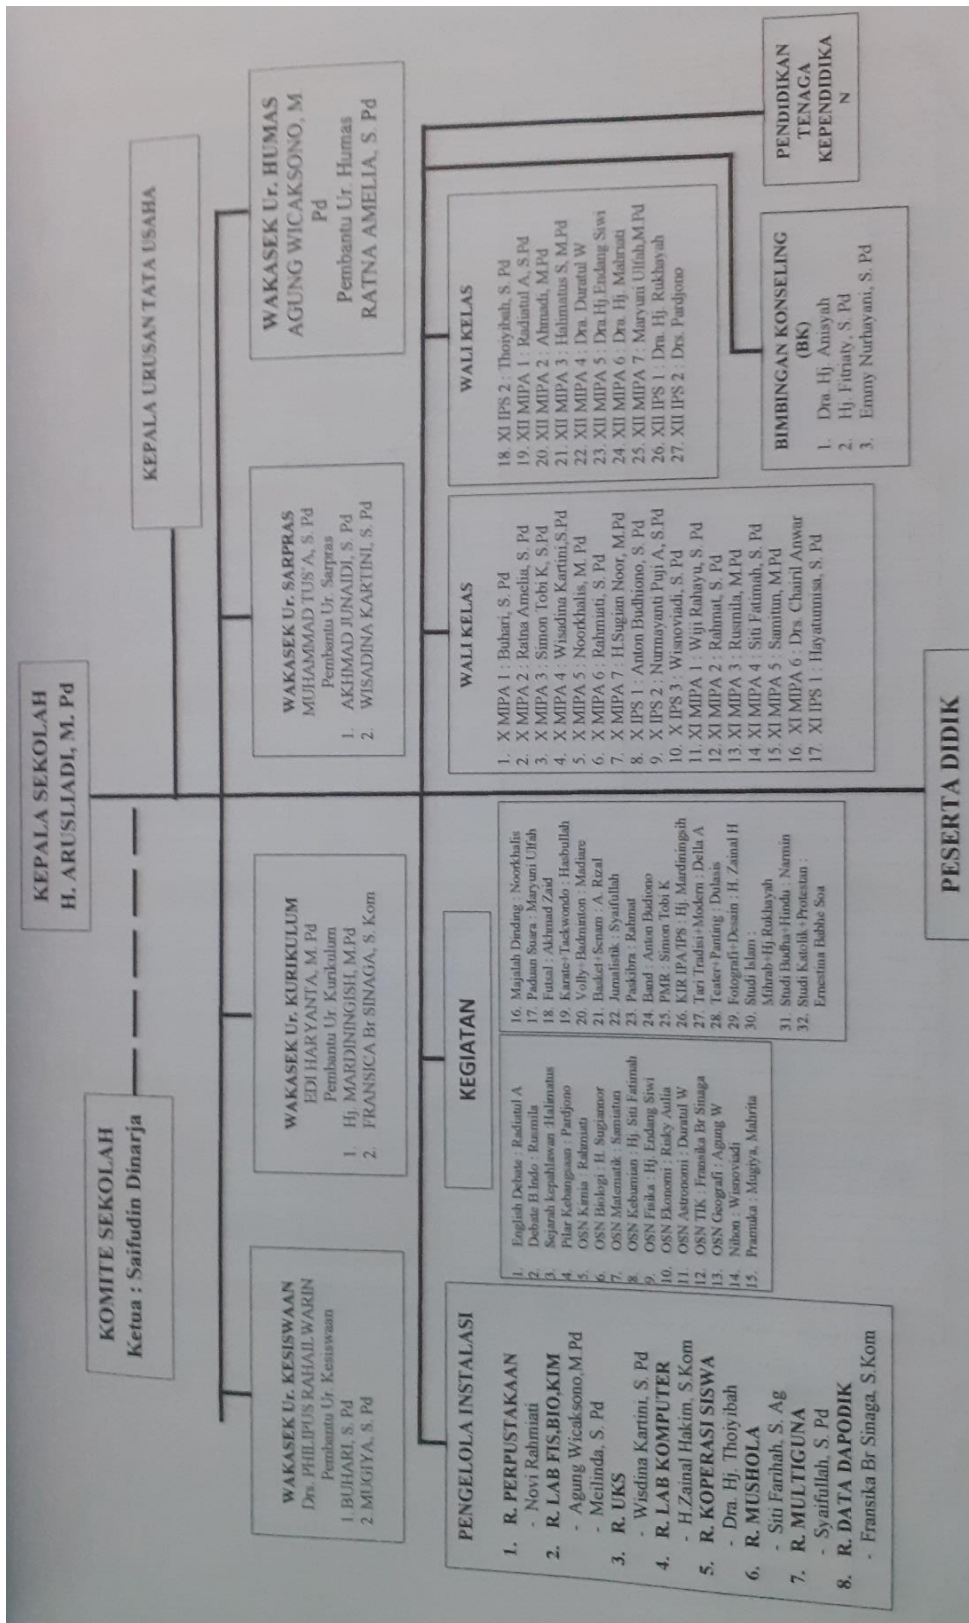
KEPALA SEKOLAH
H. ARUSLIADI, M. Pd

KOMITE SEKOLAH
Ketua : Saifudin Dinarja

KEPALA URUSAN TATA USAHA

WAKASEK Ur. KESISWAAN
Drs. PHILIPUS RAHAILWARIN
Pembantu Ur. Kesiswaan
1 BUHARI, S. Pd
2 MUGIYA, S. Pd

WAKASEK Ur. KURIKULUM
EDI HARYANTA, M. Pd
Pembantu Ur. Kurikulum
1. Hj. MARDININGISH, M.Pd
2. FRANSICA Br SINAGA, S. Kom

WAKASEK Ur. SARPRAS
MUHAMMAD TUS'A, S. Pd
Pembantu Ur. Sarpras
1. AKHMAD JUNAIDI, S. Pd
2. WISADINA KARTINI, S. Pd

WAKASEK Ur. HUMAS
AGUNG WICAKSONO, M Pd
Pembantu Ur. Humas
RATNA AMELIA, S. Pd

PENDIDIKAN TENAGA KEPENDIDIKAN

PENGELOLA INSTALASI
1. R. PERPUSTAKAAN
- Novi Rahmiati
2. R. LAB FIS,BIO,KIM
- Agung Wicaksono,M Pd
- Meilinda, S. Pd
3. R. UKS
- Wisdina Kartini, S. Pd
4. R. LAB KOMPUTER
- H.Zainal Hakim, S.Kom
5. R. KOPERASI SISWA
- Dra. Hj. Thoyibah
6. R. MUSHOLA
- Siti Farihah, S. Ag
7. R. MULTIGUNA
- Syaifullah, S. Pd
8. R. DATA DAPODIK
- Fransika Br Sinaga, S.Kom

KEGIATAN
1. English Debate : Radiatul A
2. Debate B Indo : Rusmila
3. Sejarah kepahlawan :Halimatus
4. Pilar Kebangsaan : Pardjono
5. OSN Kimia : Rahmiati
6. OSN Biologi : H. Sugianor
7. OSN Matematik : Samsitun
8. OSN Kebumian : Hj. Siti Fatimah
9. OSN Fisika : Hj. Endang Siwi
10. OSN Ekonomi : Risky Aulia
11. OSN Astronomi : Duratul W
12. OSN TIK : Fransika Br Sinaga
13. OSN Geografi : Agung W
14. Nihon : Wisnoviadi
15. Pramuka : Mugiya, Mahrita
16. Majalah Dinding : Noorkhalis
17. Paduan Suara : Maryuni Ulfah
18. Futsal : Akhmad Zaid
19. Karate+Taekwondo : Hasbullah
20. Volly+Badminton : Madiare
21. Basket+Senam : A. Rizal
22. Jurnalistik : Syaifullah
23. Paskibra : Rahmat
24. Band : Anton Budiono
25. PMR : Simon Tobi K
26. KIR IPA/IPS : Hj. Mardiningsih
27. Tari Tradisi+Modern : Della A
28. Teater+Panting : Dulasis
29. Fotografi+Desain : H. Zainal H
30. Studi Islam :
Mihrab+Hj. Rukhayah
31. Studi Budha+Hindu : Narmin
32. Studi Katolik+Protestan :
Ernestina Babhe Soa

WALI KELAS
1. X MIPA 1 : Buhari, S. Pd
2. X MIPA 2 : Ratna Amelia, S. Pd
3. X MIPA 3 : Simon Tobi K, S.Pd
4. X MIPA 4 : Wisadina Kartini,S.Pd
5. X MIPA 5 : Noorkhalis, M. Pd
6. X MIPA 6 : Rahmiati, S. Pd
7. X MIPA 7 : H.Sugian Noor, M.Pd
8. X IPS 1 : Anton Budhiono, S. Pd
9. X IPS 2 : Nurmayanti Puji A, S.Pd
10. X IPS 3 : Wisnoviadi, S. Pd
11. XI MIPA 1 : Wiji Rahayu, S. Pd
12. XI MIPA 2 : Rahmat, S. Pd
13. XI MIPA 3 : Rusmila, M.Pd
14. XI MIPA 4 : Siti Fatimah, S. Pd
15. XI MIPA 5 : Samitun, M.Pd
16. XI MIPA 6 : Drs. Chairil Anwar
17. XI IPS 1 : Hayatunnisa, S. Pd

WALI KELAS
18. XI IPS 2 : Thoiybah, S. Pd
19. XII MIPA 1 : Radiatul A, S.Pd
20. XII MIPA 2 : Ahmadi, M.Pd
21. XII MIPA 3 : Halimatus S, M.Pd
22. XII MIPA 4 : Dra. Duratul W
23. XII MIPA 5 : Dra.Hj.Endang Siwi
24. XII MIPA 6 : Dra. Hj. Mahrnati
25. XII MIPA 7 : Maryuni Ulfah,M.Pd
26. XII IPS 1 : Dra. Hj. Rukhayah
27. XII IPS 2 : Drs. Pardjono

BIMBINGAN KONSELING (BK)
1. Dra. Hj. Ansyah
2. Hj. Fitriaty, S. Pd
3. Emmy Nurhayani, S. Pd

PESERTA DIDIK